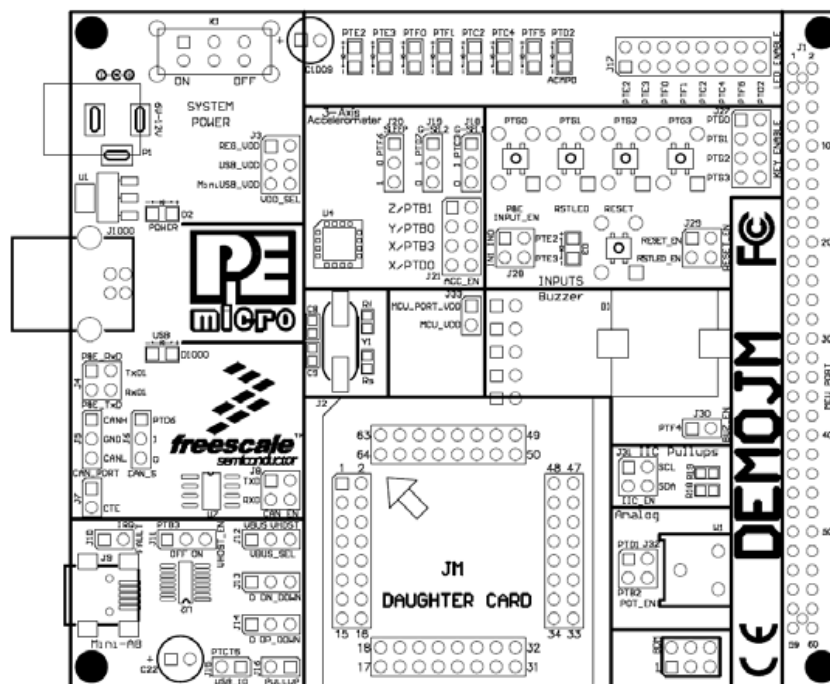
K1
ON OFF
SYSTEM POWER
6-12V
P1
J3
REG_VDD
USB_VDD
Mini_USB_VDD
VDD_SEL
U1
D2
POWER
J1000
USB
D1000
PE micro
P&E_RxD
J4
TXD1
RXD1
P&E_TxD
CANH
GND
CANL
J5
CAN_PORT
PTD6
J6
CAN_S
J7
CTE
freescale semiconductor
J8
TXD
RXD
CAN_EN
U2
J10
IRQ FAULT
J11
PTB3
OFF ON
VHOST_EN
J12
VBUS VHOST
VBUS_SEL
J9
J13
D ON_DOWN
J14
D DP_DOWN
U3
Mini-AB
C22
PTCT6
J15
USB_ID
J16
PULLUP
D1000
PTE2 PTE3 PTF0 PTF1 PTC2 PTC4 PTF5 PTD2
ACMP0
J17
PTE2 PTE3 PTF0 PTF1 PTC2 PTC4 PTF6 PTF7
LED_ENABLE
3-Axis Accelerometer
J20
SLEEP
J19
G-SEL2
J18
G-SEL1
U4
Z/PTB1
Y/PTB0
X/PTB3
X/PTD0
J21
ACC_EN
PTG0 PTG1 PTG2 PTG3
J27
PTG0
PTG1
PTG2
PTG3
KEY_ENABLE
P&E INPUT_EN
RSTLED
RESET
J28
PTE2
PTE3
INPUTS
J29
RESET_EN
RSTLED_EN
RESET_EN
J33
MCU_PORT_VDD
MCU_VDD
Buzzer
B1
Y1
J2
63 49
64 50
1 2
48 47
JM
DAUGHTER CARD
15 16
34 33
18 32
17 31
J30
PTF4
BUZ_EN
J31 IIC Pullups
SCL
SDA
IIC_EN
Analog
W1
PTD1 J32
PTB2 POT_EN
DEMOJM
FC
CE
J1
1 2
10
20
30
MCU PORT
40
50
59 60